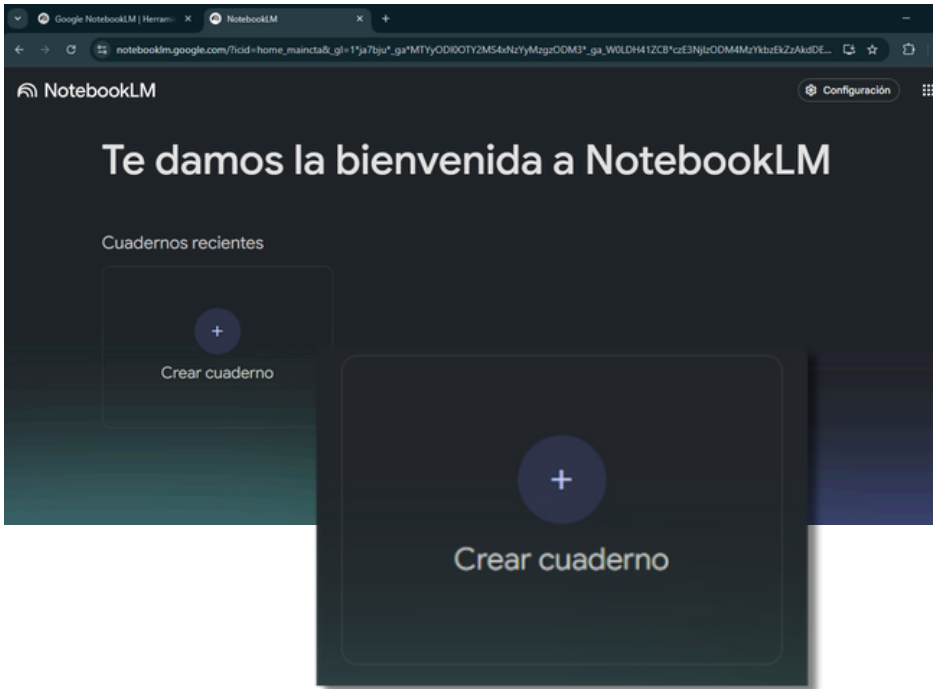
Google NotebookLM | Herram ×
NotebookLM ×
+
notebooklm.google.com/?icid=home_maincta&_gl=1*ja7bju*_ga*MTYyODI0OTY2MS4xNzYyMzgzODM3*_ga_W0LDH41ZCB*czE3NjIzODM4MzYkbzEkZzAkdDE...

NotebookLM
Configuración

Te damos la bienvenida a NotebookLM

Cuadernos recientes

+
Crear cuaderno

+
Crear cuaderno